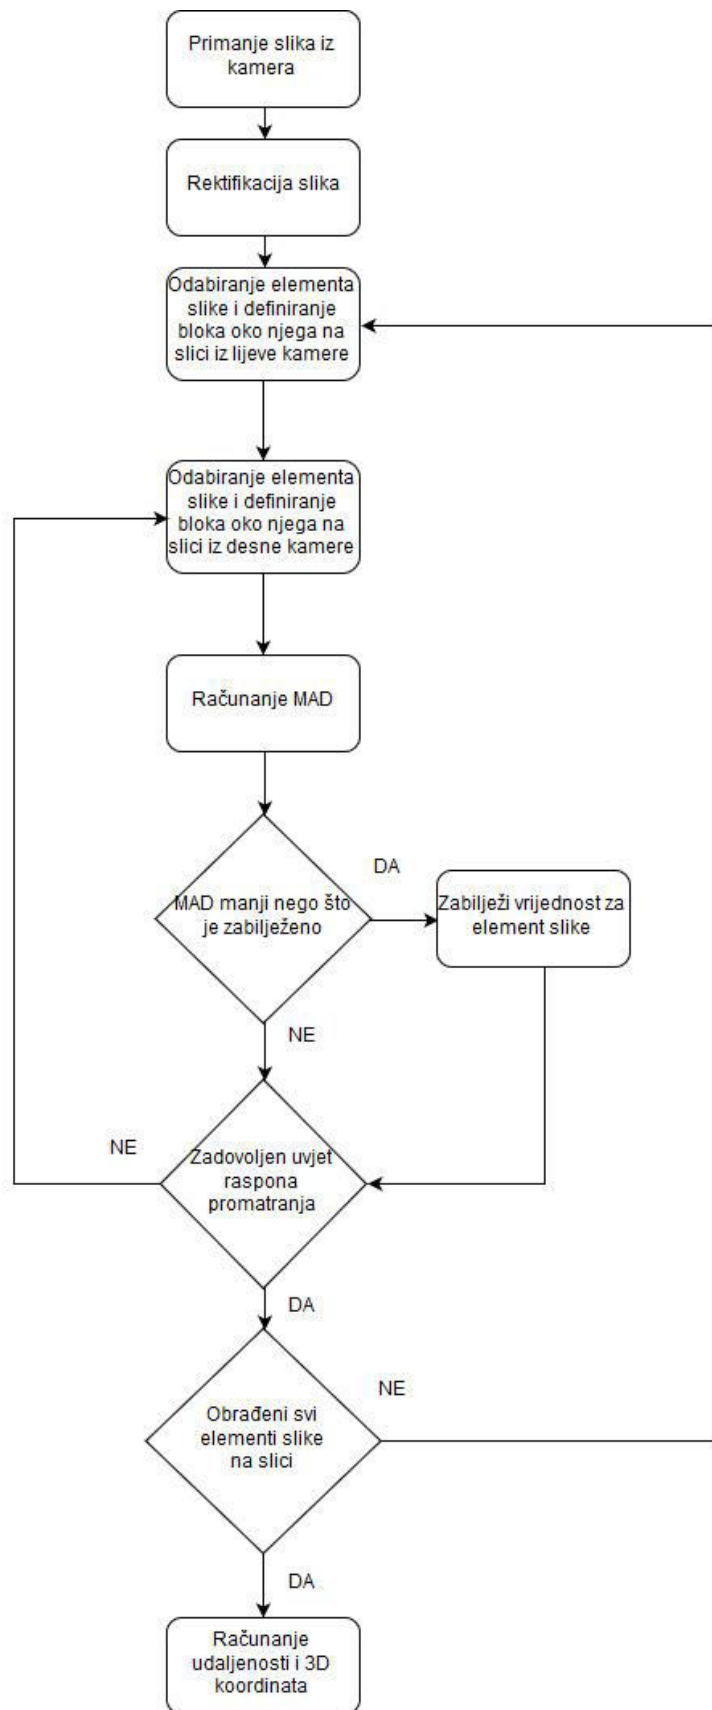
Primanje slika iz kamera

Rektifikacija slika

Odabiranje elementa slike i definiranje bloka oko njega na slici iz lijeve kamere

Odabiranje elementa slike i definiranje bloka oko njega na slici iz desne kamere

Računanje MAD

MAD manji nego što je zabilježeno

DA

Zabilježi vrijednost za element slike

NE

NE

Zadovoljen uvjet raspona promatranja

DA

NE

Obrađeni svi elementi slike na slici

DA

Računanje udaljenosti i 3D koordinata